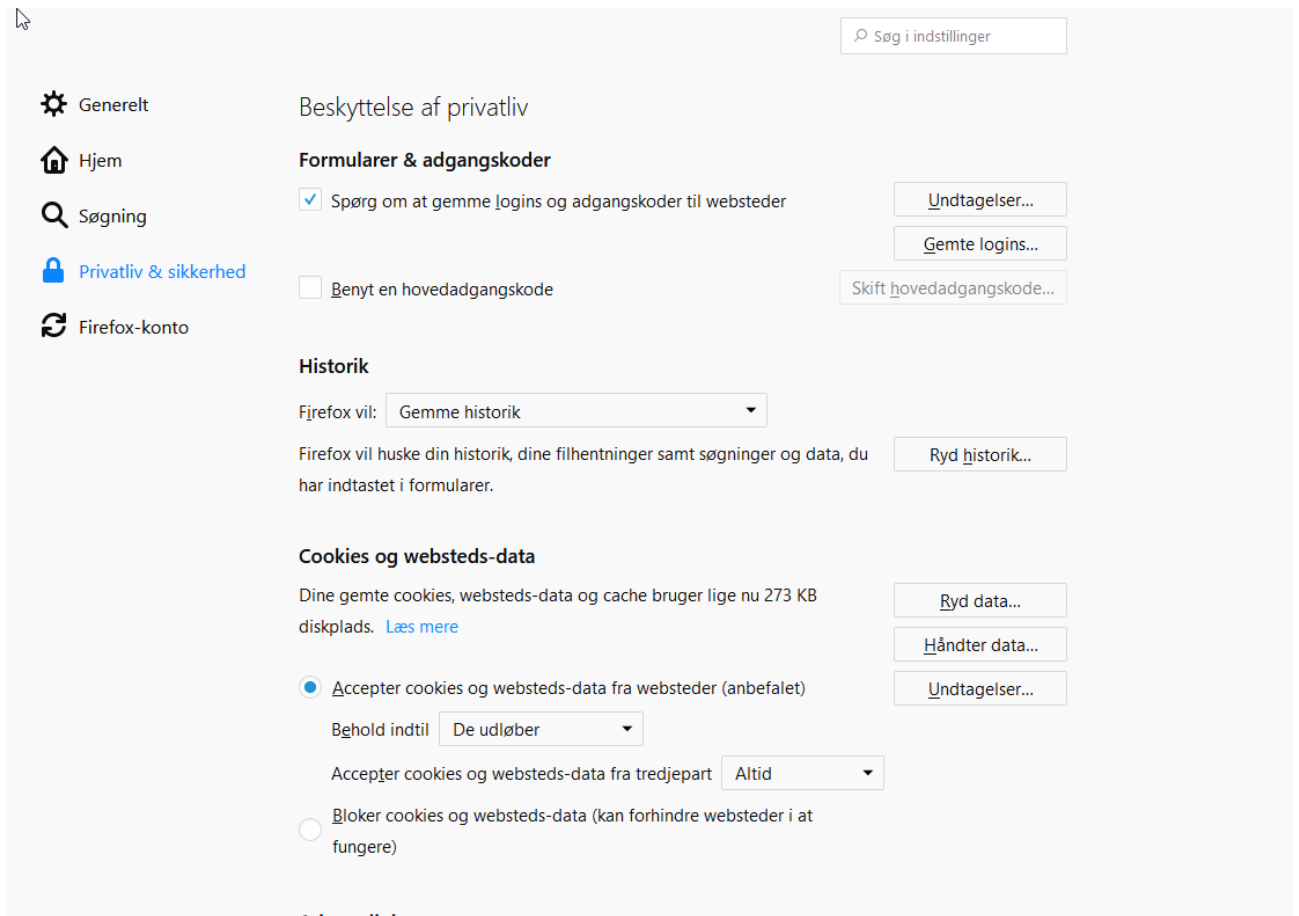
Søg i indstillinger

Generelt

Hjem

Søgning

Privatliv & sikkerhed

Firefox-konto

Beskyttelse af privatliv

Formularer & adgangskoder

Spørg om at gemme logins og adgangskoder til websteder

Undtagelser...

Gemte logins...

Benyt en hovedadgangskode

Skift hovedadgangskode...

Historik

Firefox vil: Gemme historik

Firefox vil huske din historik, dine filhentninger samt søgninger og data, du har indtastet i formularer.

Ryd historik...

Cookies og websteds-data

Dine gemte cookies, websteds-data og cache bruger lige nu 273 KB diskplads. Læs mere

Ryd data...

Håndter data...

Accepter cookies og websteds-data fra websteder (anbefalet)

Undtagelser...

Behold indtil De udløber

Accepter cookies og websteds-data fra tredjepart Altid

Bloker cookies og websteds-data (kan forhindre websteder i at fungere)

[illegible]